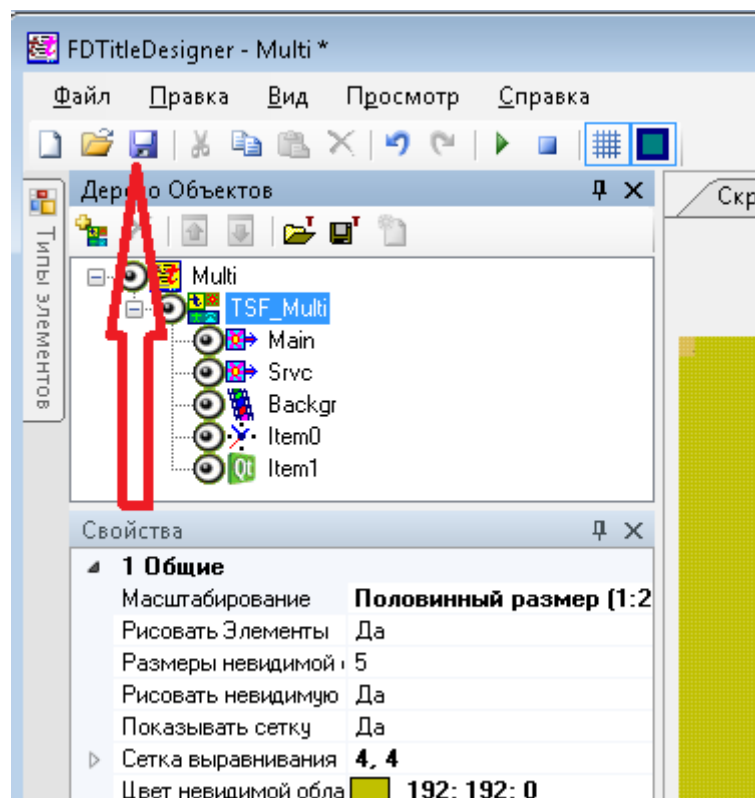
FDTitleDesigner - Multi *

Файл Правка Вид Просмотр Справка

Типы элементов

Дер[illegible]о Объектов

Скр

Multi
TSF_Multi
Main
Srvc
Backgr
Item0
Item1

Свойства

1 Общие

| | |
|---|---|
| Масштабирование | Половинный размер (1:2 |
| Рисовать Элементы | Да |
| Размеры невидимой | 5 |
| Рисовать невидимую | Да |
| Показывать сетку | Да |
| Сетка выравнивания | 4, 4 |
| Цвет невидимой обла | 192; 192; 0 |